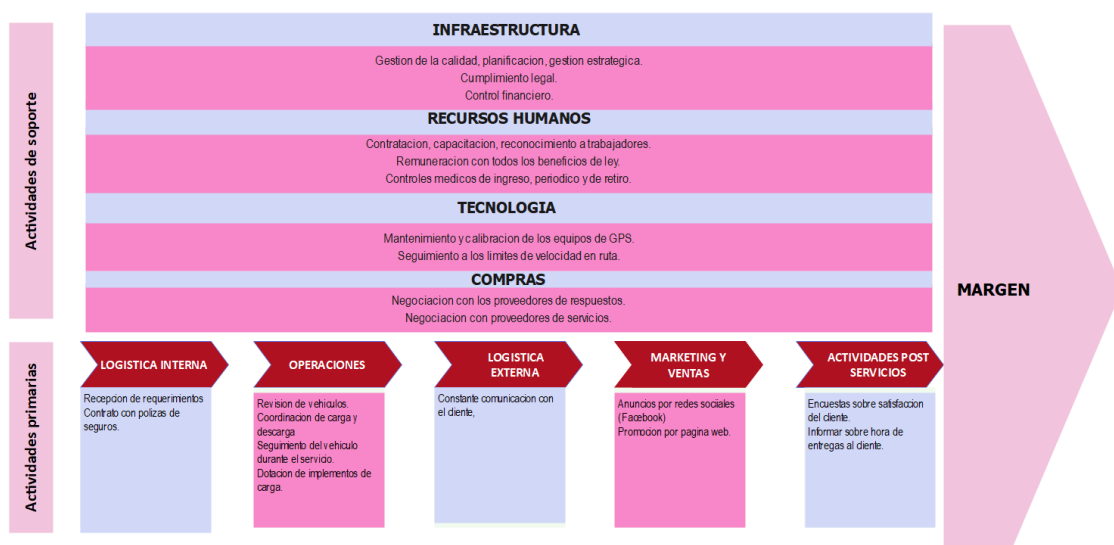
Actividades de soporte

INFRAESTRUCTURA

Gestion de la calidad, planificacion, gestion estrategica.
Cumplimiento legal.
Control financiero.

RECURSOS HUMANOS

Contratacion, capacitacion, reconocimiento a trabajadores.
Remuneracion con todos los beneficios de ley.
Controles medicos de ingreso, periodico y de retiro.

TECNOLOGIA

Mantenimiento y calibracion de los equipos de GPS.
Seguimiento a los limites de velocidad en ruta.

COMPRAS

Negociacion con los proveedores de respuestos.
Negociacion con proveedores de servicios.

MARGEN

Actividades primarias

LOGISTICA INTERNA

Recepcion de requerimientos
Contrato con polizas de seguros.

OPERACIONES

Revision de vehiculos.
Coordinacion de carga y descarga
Seguimiento del vehiculo durante el servicio.
Dotacion de implementos de carga.

LOGISTICA EXTERNA

Constante comunicacion con el cliente,

MARKETING Y VENTAS

Anuncios por redes sociales (Facebook)
Promocion por pagina web.

ACTIVIDADES POST SERVICIOS

Encuestas sobre satisfaccion del cliente.
Informar sobre hora de entregas al cliente.